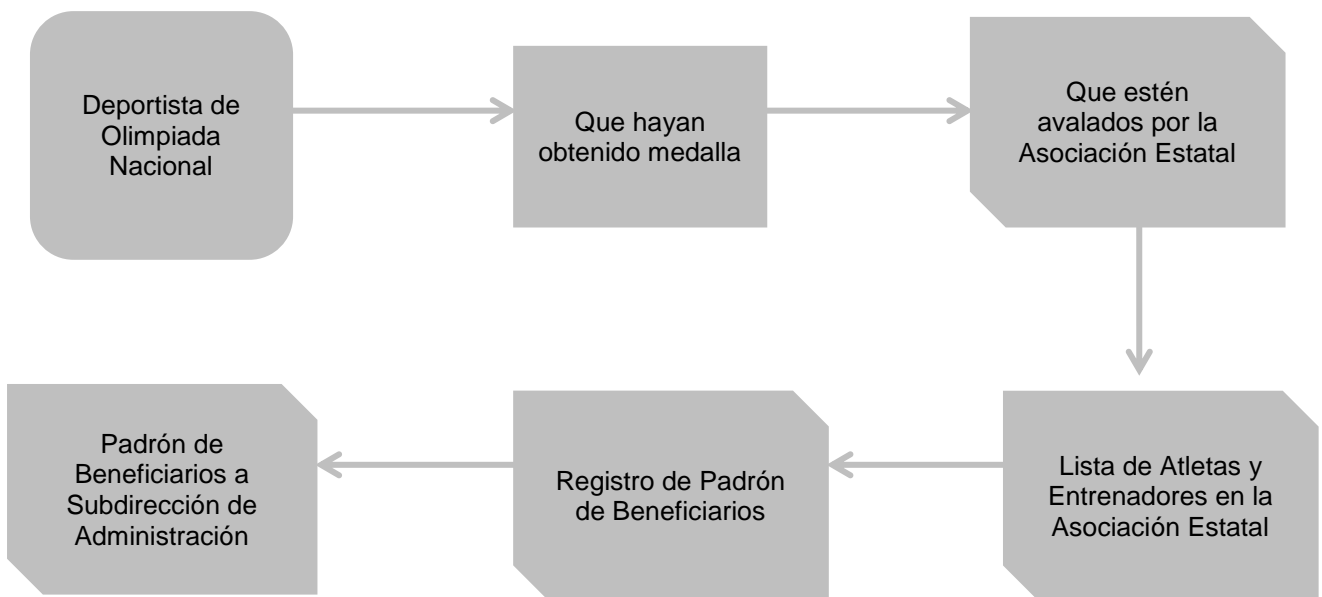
Deportista de Olimpiada Nacional

Que hayan obtenido medalla

Que estén avalados por la Asociación Estatal

Lista de Atletas y Entrenadores en la Asociación Estatal

Registro de Padrón de Beneficiarios

Padrón de Beneficiarios a Subdirección de Administración